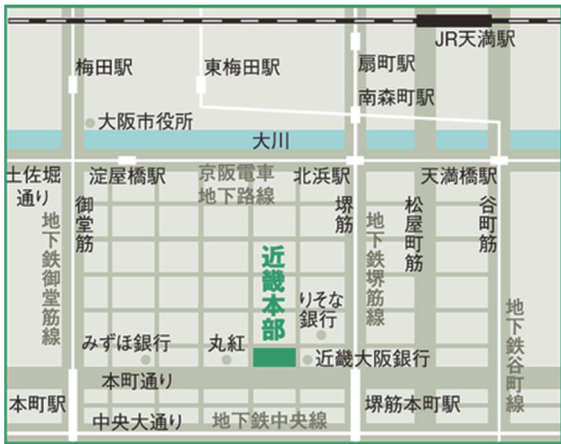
JR天満駅

梅田駅

東梅田駅

扇町駅

南森町駅

大阪市役所

大川

土佐堀通り

淀屋橋駅

京阪電車地下路線

北浜駅

天満橋駅

御堂筋

地下鉄御堂筋線

堺筋

地下鉄堺筋線

松屋町筋

谷町筋

地下鉄谷町線

近畿本部

りそな銀行

みずほ銀行

丸紅

近畿大阪銀行

本町通り

本町駅

堺筋本町駅

中央大通り

地下鉄中央線